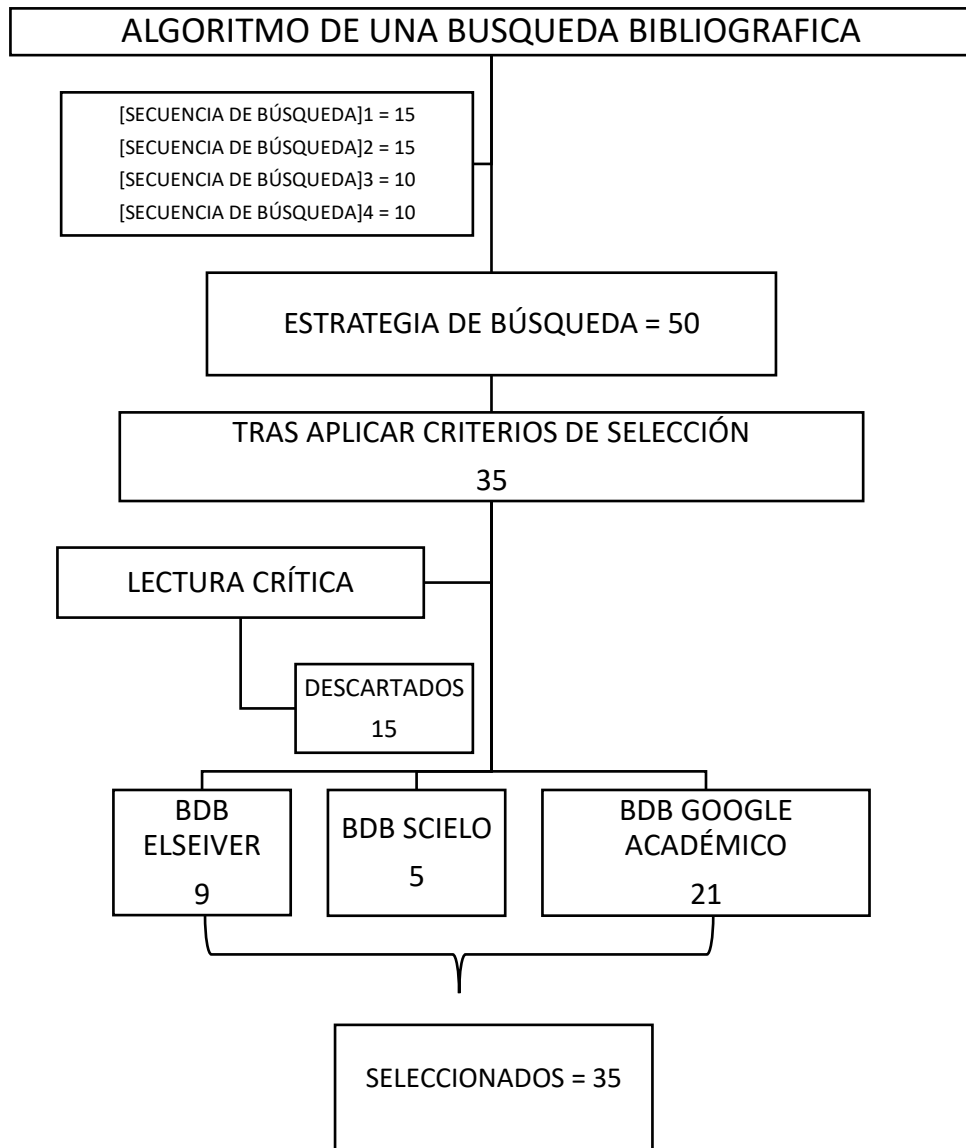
ALGORITMO DE UNA BUSQUEDA BIBLIOGRAFICA

[SECUENCIA DE BÚSQUEDA]1 = 15
[SECUENCIA DE BÚSQUEDA]2 = 15
[SECUENCIA DE BÚSQUEDA]3 = 10
[SECUENCIA DE BÚSQUEDA]4 = 10

ESTRATEGIA DE BÚSQUEDA = 50

TRAS APLICAR CRITERIOS DE SELECCIÓN
35

LECTURA CRÍTICA

DESCARTADOS
15

BDB ELSEIVER
9

BDB SCIELO
5

BDB GOOGLE ACADÉMICO
21

SELECCIONADOS = 35